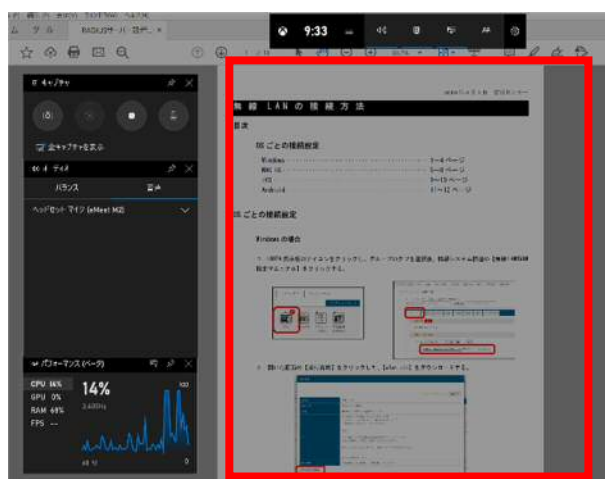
9:33

キャプチャ

全キャプチャを表示

オーディオ

バランス

ヘッドセット マイク (eMeet M2)

パフォーマンス (ベータ)

CPU 14%

GPU 0%

RAM 68%

FPS --

14%

2.63GHz

100

0

無 線 LAN の 接 続 方 法

目次

OS ごとの接続設定

Windows ··························· 1~4 ページ

MAC OS ··························· 5~8 ページ

iOS ··························· 9~10 ページ

Android ··························· 11~12 ページ

OS ごとの接続設定

Windows の場合

1. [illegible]

2. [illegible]